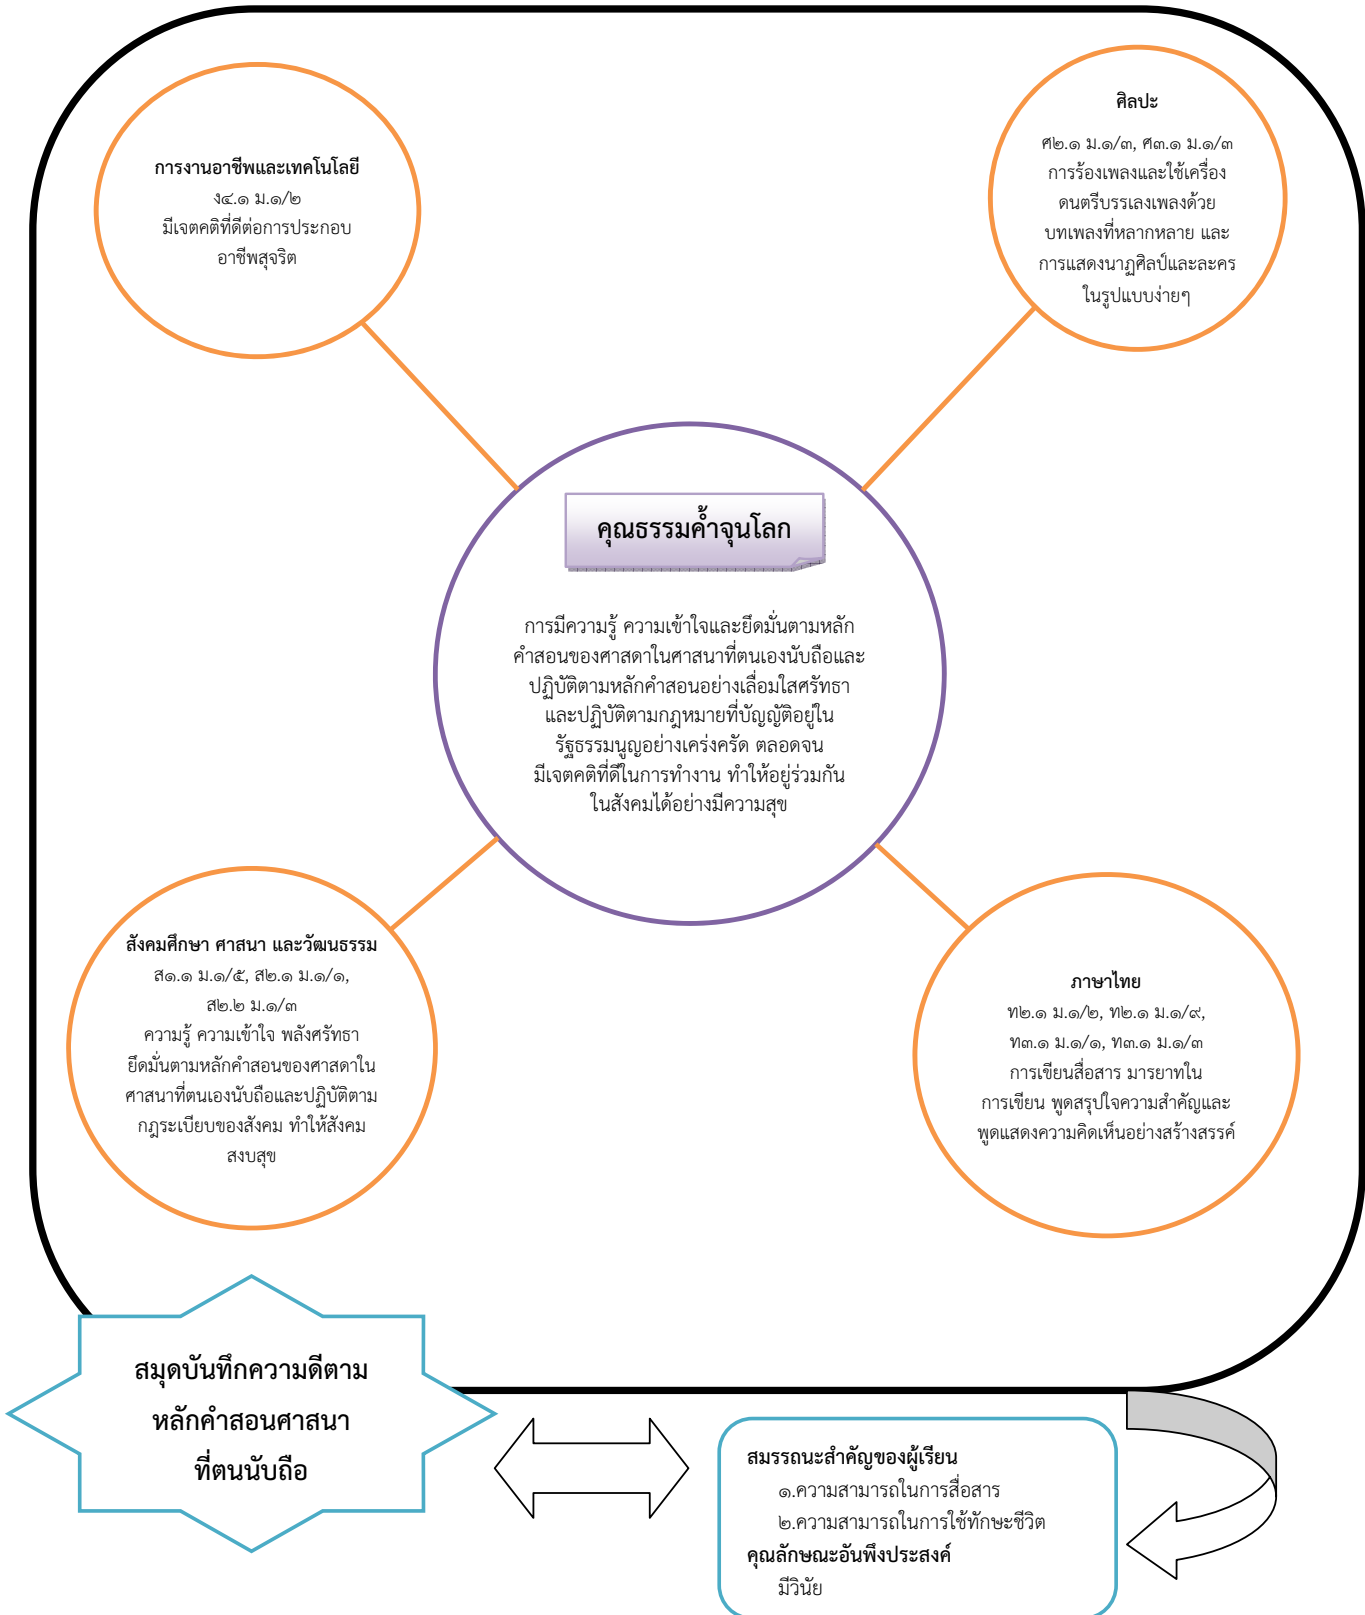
การงานอาชีพและเทคโนโลยี
ง๔.๑ ม.๑/๒
มีเจตคติที่ดีต่อการประกอบอาชีพสุจริต

ศิลปะ
ศ๒.๑ ม.๑/๓, ศ๓.๑ ม.๑/๓
การร้องเพลงและใช้เครื่องดนตรีบรรเลงเพลงด้วยบทเพลงที่หลากหลาย และการแสดงนาฏศิลป์และละครในรูปแบบง่ายๆ

คุณธรรมค้ำจุนโลก

การมีความรู้ ความเข้าใจและยึดมั่นตามหลักคำสอนของศาสดาในศาสนาที่ตนเองนับถือและปฏิบัติตามหลักคำสอนอย่างเลื่อมใสศรัทธาและปฏิบัติตามกฎหมายที่บัญญัติอยู่ในรัฐธรรมนูญอย่างเคร่งครัด ตลอดจนมีเจตคติที่ดีในการทำงาน ทำให้อยู่ร่วมกันในสังคมได้อย่างมีความสุข

สังคมศึกษา ศาสนา และวัฒนธรรม
ส๑.๑ ม.๑/๕, ส๒.๑ ม.๑/๑, ส๒.๒ ม.๑/๓
ความรู้ ความเข้าใจ พลังศรัทธา ยึดมั่นตามหลักคำสอนของศาสดาในศาสนาที่ตนเองนับถือและปฏิบัติตามกฎระเบียบของสังคม ทำให้สังคมสงบสุข

ภาษาไทย
ท๒.๑ ม.๑/๒, ท๒.๑ ม.๑/๙, ท๓.๑ ม.๑/๑, ท๓.๑ ม.๑/๓
การเขียนสื่อสาร มารยาทในการเขียน พูดสรุปใจความสำคัญและพูดแสดงความคิดเห็นอย่างสร้างสรรค์

สมุดบันทึกความดีตามหลักคำสอนศาสนาที่ตนนับถือ

สมรรถนะสำคัญของผู้เรียน
๑.ความสามารถในการสื่อสาร
๒.ความสามารถในการใช้ทักษะชีวิต
คุณลักษณะอันพึงประสงค์
มีวินัย